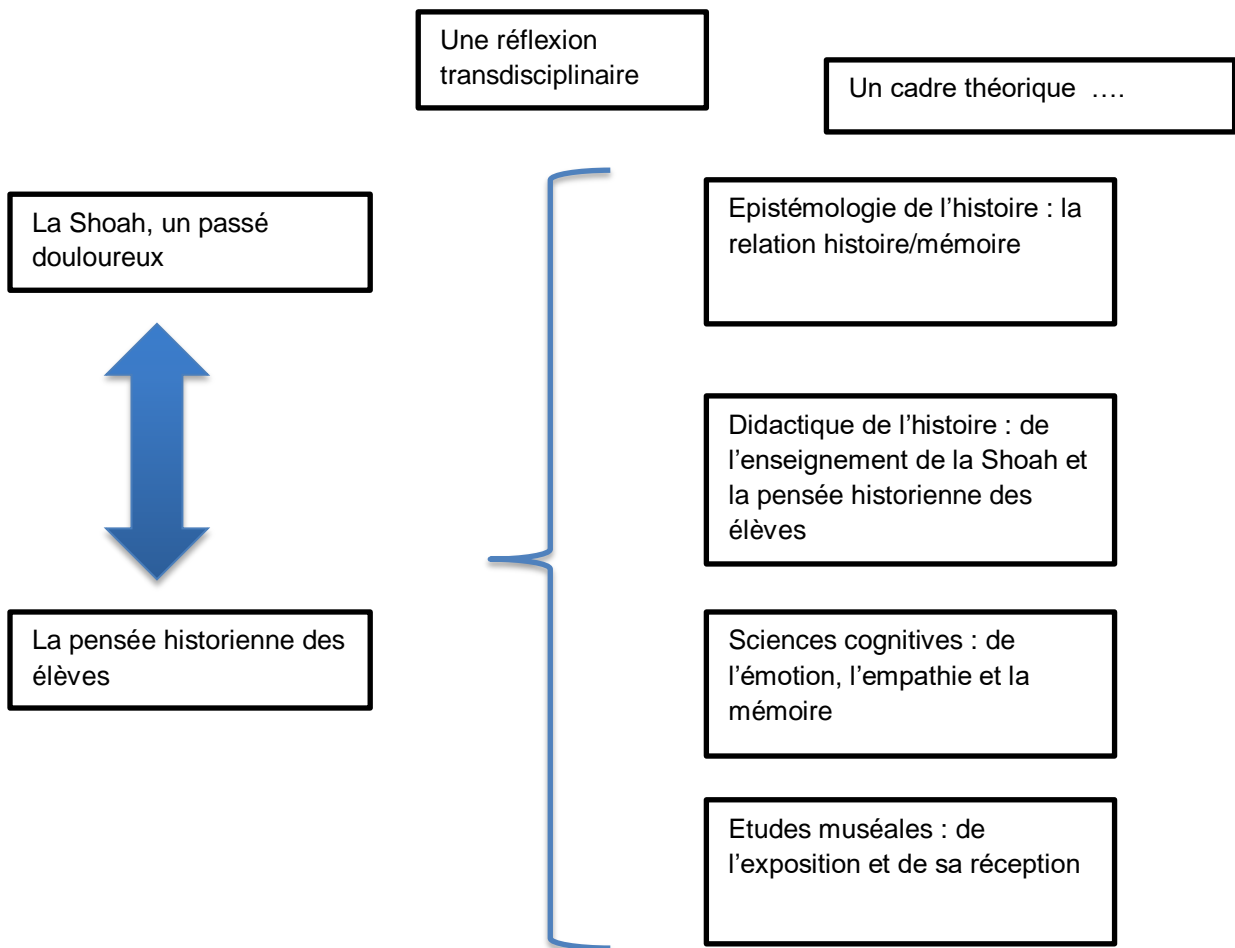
Une réflexion transdisciplinaire

Un cadre théorique ….

La Shoah, un passé douloureux

La pensée historienne des élèves

Epistémologie de l’histoire : la relation histoire/mémoire

Didactique de l’histoire : de l’enseignement de la Shoah et la pensée historienne des élèves

Sciences cognitives : de l’émotion, l’empathie et la mémoire

Etudes muséales : de l’exposition et de sa réception